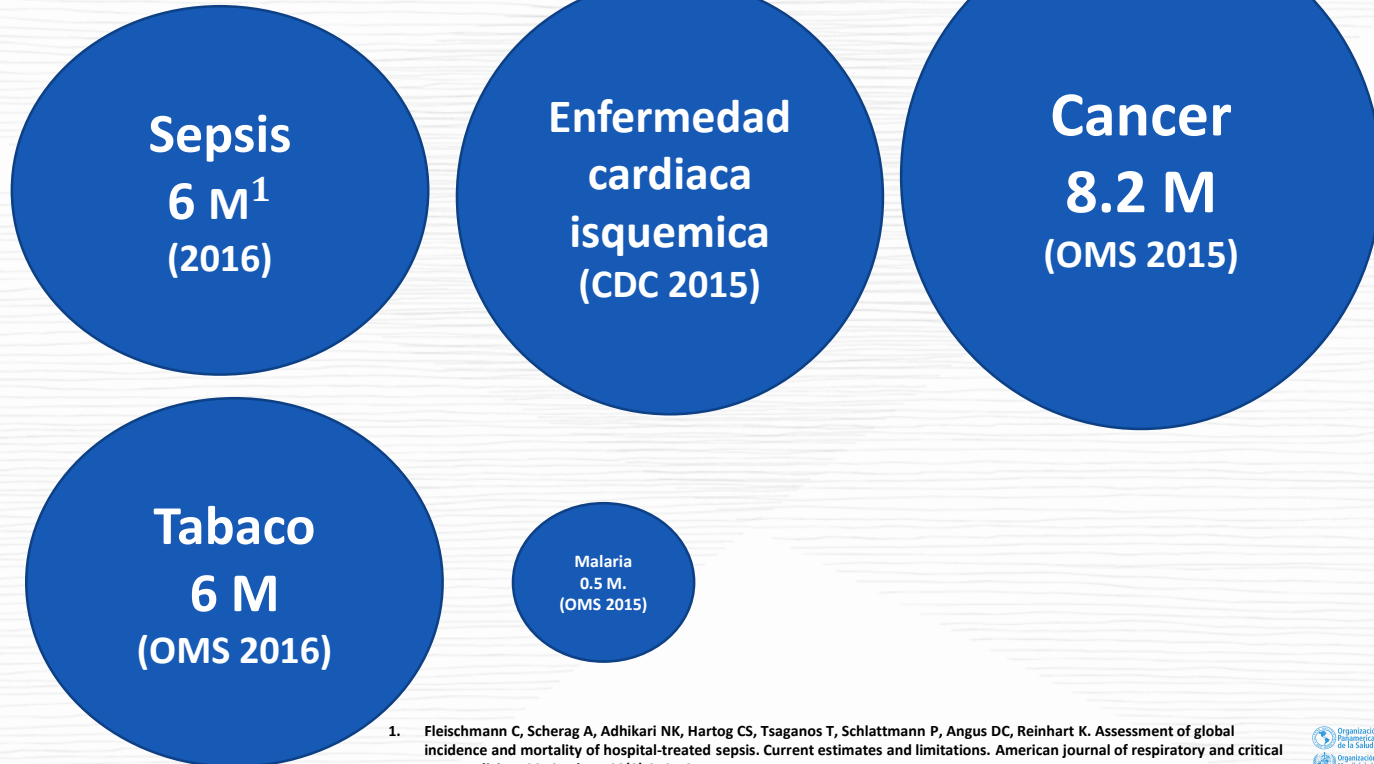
Sepsis
6 M$^1$
(2016)

Enfermedad cardiaca isquemica
(CDC 2015)

Cancer
8.2 M
(OMS 2015)

Tabaco
6 M
(OMS 2016)

Malaria
0.5 M.
(OMS 2015)

1. Fleischmann C, Scherag A, Adhikari NK, Hartog CS, Tsaganos T, Schlattmann P, Angus DC, Reinhart K. Assessment of global incidence and mortality of hospital-treated sepsis. Current estimates and limitations. American journal of respiratory and critical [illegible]

Organización Panamericana de la Salud
Organización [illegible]